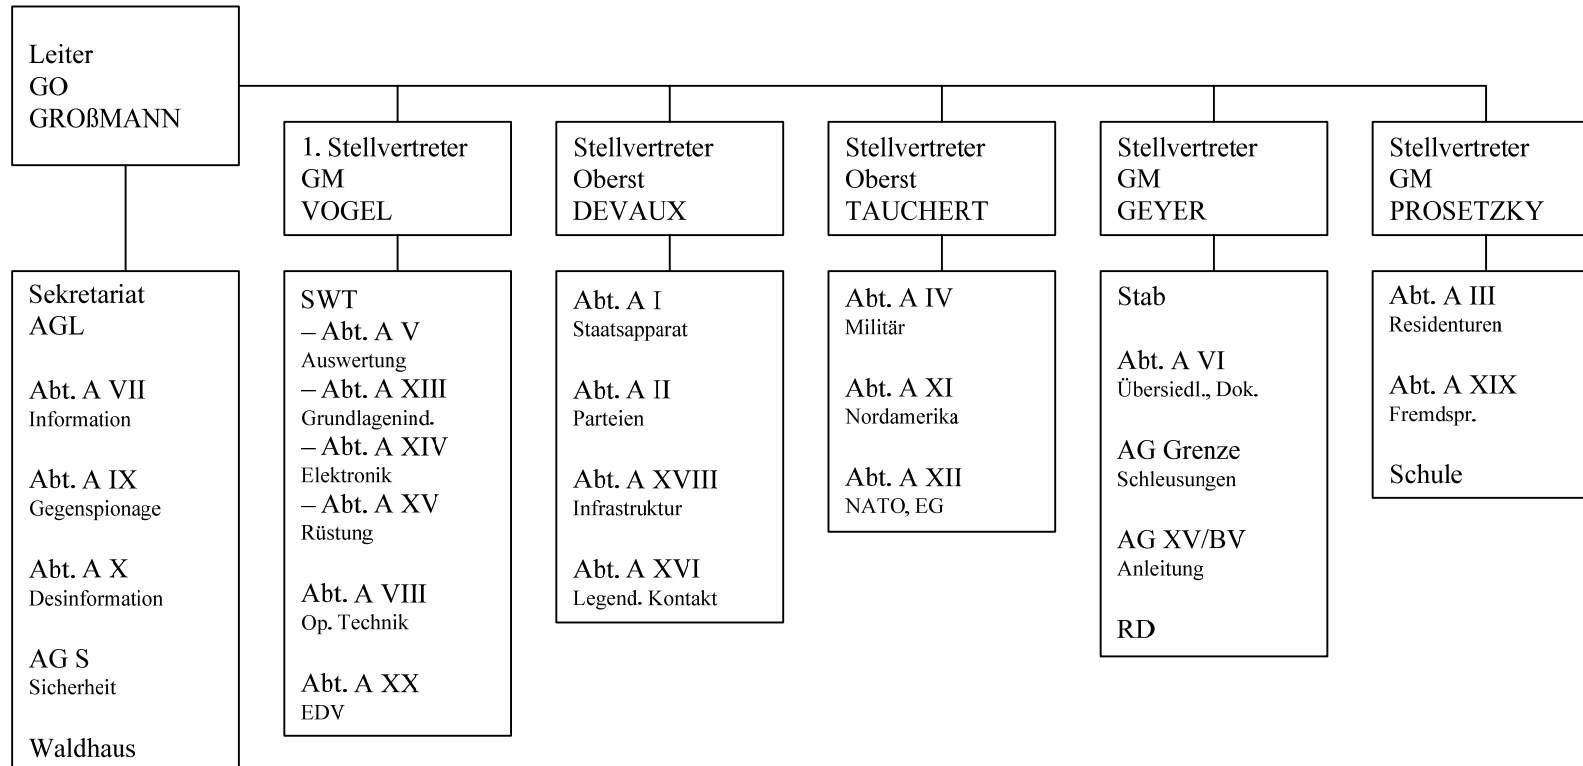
Leiter
GO
GROßMANN

Sekretariat
AGL

Abt. A VII
Information

Abt. A IX
Gegenspionage

Abt. A X
Desinformation

AG S
Sicherheit

Waldhaus

1. Stellvertreter
GM
VOGEL

SWT
– Abt. A V
Auswertung
– Abt. A XIII
Grundlagenind.
– Abt. A XIV
Elektronik
– Abt. A XV
Rüstung

Abt. A VIII
Op. Technik

Abt. A XX
EDV

Stellvertreter
Oberst
DEVAUX

Abt. A I
Staatsapparat

Abt. A II
Parteien

Abt. A XVIII
Infrastruktur

Abt. A XVI
Legend. Kontakt

Stellvertreter
Oberst
TAUCHERT

Abt. A IV
Militär

Abt. A XI
Nordamerika

Abt. A XII
NATO, EG

Stellvertreter
GM
GEYER

Stab

Abt. A VI
Übersiedl., Dok.

AG Grenze
Schleusungen

AG XV/BV
Anleitung

RD

Stellvertreter
GM
PROSETZKY

Abt. A III
Residenturen

Abt. A XIX
Fremdspr.

Schule